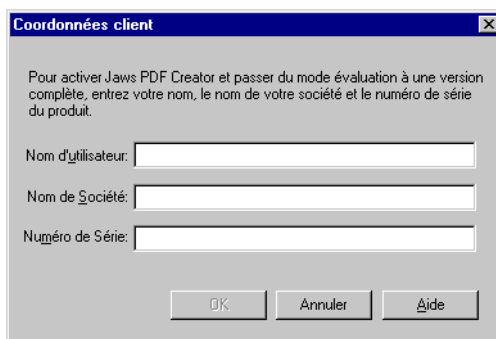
Coordonnées client

Pour activer Jaws PDF Creator et passer du mode évaluation à une version complète, entrez votre nom, le nom de votre société et le numéro de série du produit.

Nom d'utilisateur:

Nom de Société:

Numéro de Série:

OK Annuler Aide